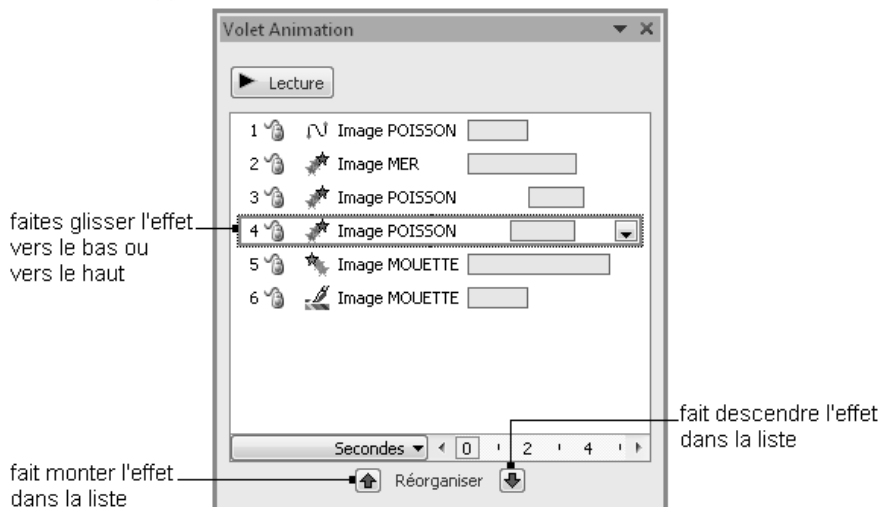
Volet Animation

Lecture

1 Image POISSON
2 Image MER
3 Image POISSON
4 Image POISSON
5 Image MOUETTE
6 Image MOUETTE

faites glisser l'effet vers le bas ou vers le haut

Secondes 0 2 4

fait descendre l'effet dans la liste

fait monter l'effet dans la liste

Réorganiser